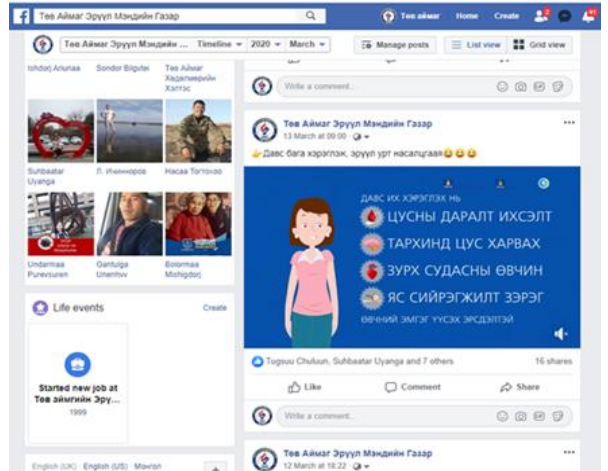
Төв Аймаг Эрүүл Мэндийн Газар

Төв аймаг Home Create

Төв Аймаг Эрүүл Мэндийн ... Timeline 2020 March

Manage posts List view Grid view

Ichdorj Ariunaa Sondor Bilguitei Төв Аймаг Хөдөлмөрийн Хэлтэс

Suhbaatar Uyanga П. Инээнхоров Насаа Тогтохоо

Undarmaa Purevsuren Gantulga Unenhuu Bolormaa Mishigdorj

Life events Create

Started new job at Төв аймгийн Эрү...
1999

English (UK) English (US) Монгол

Write a comment...

Төв Аймаг Эрүүл Мэндийн Газар
13 March at 09:00

👉Давс бага хэрэглэж, эрүүл урт насалцгаая😀😀😀

ДАВС ИХ ХЭРЭГЛЭХ НЬ
ЦУСНЫ ДАРАЛТ ИХСЭЛТ
ТАРХИНД ЦУС ХАРВАХ
ЗҮРХ СУДАСНЫ ӨВЧИН
ЯС СИЙРЭГЖИЛТ ЗЭРЭГ
ӨВЧНИЙ ЭМЗЭГ ҮҮСЭХ ЭРСДЭЛТЭЙ

Tugsuu Chuluun, Suhbaatar Uyanga and 7 others 16 shares

Like Comment Share

Write a comment...

Төв Аймаг Эрүүл Мэндийн Газар
12 March at 18:22